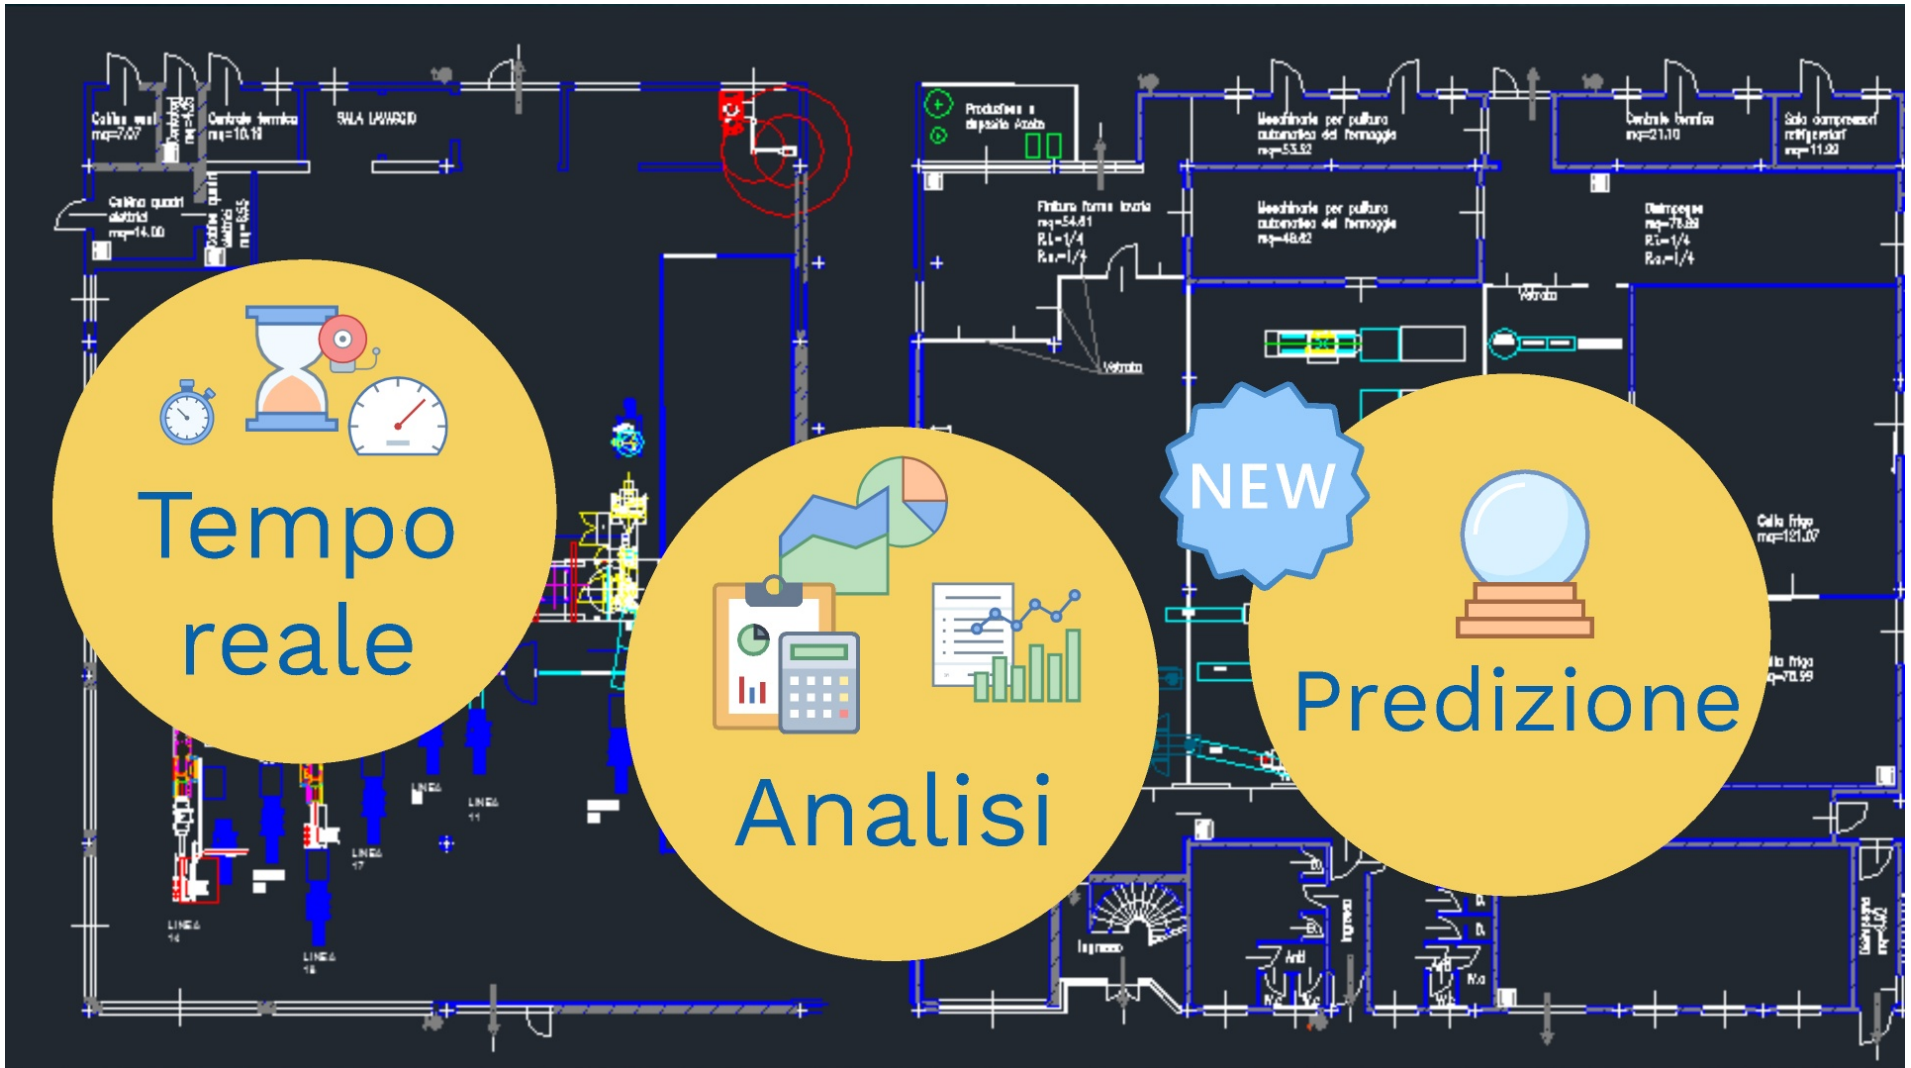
Tempo reale

Analisi

NEW

Predizione

SALA LAVAGGIO

Centrale termica mq=10.18

Cabina quadri elettrici mq=14.00

Produzione e deposito Azoto

Macchinario per pulitura automatica del formaggio mq=53.52

Centrale termica mq=21.10

Sala compressori refrigerazioni mq=11.22

Finitura forme tonde mq=54.61 R.I.=1/4 R.a.=1/4

Macchinario per pulitura automatica del formaggio mq=48.82

Stampaggio mq=78.88 R.I.=1/4 R.a.=1/4

Vetrata

Vetrata

Cella frigo mq=121.07

Cella frigo mq=78.99

LINEA 11

LINEA

LINEA 17

LINEA 14

LINEA 18

Ingresso

Ingresso

Anti

WC

WC